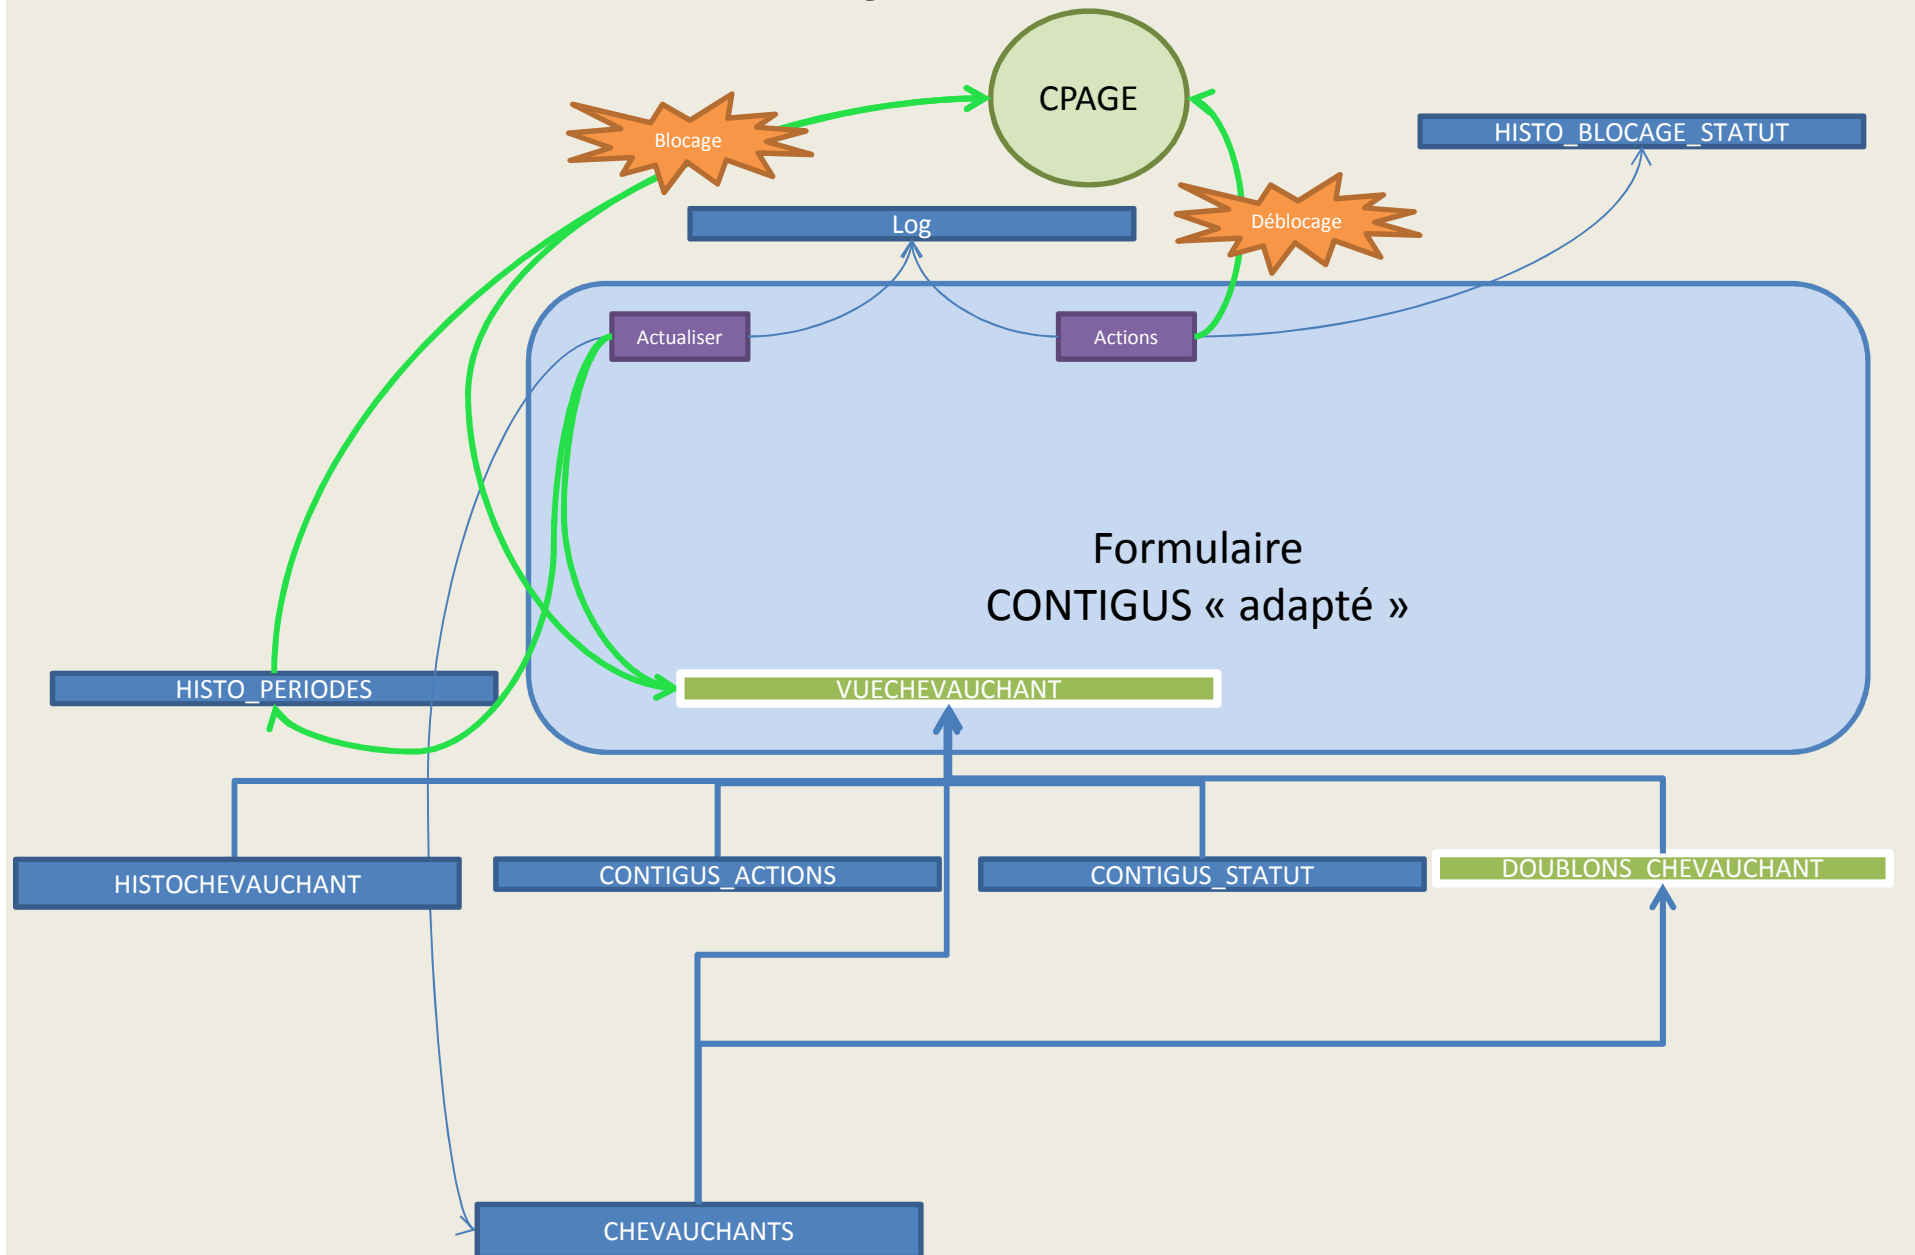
CPAGE

Blocage

HISTO_BLOCAGE_STATUT

Log

Déblocage

Actualiser

Actions

Formulaire
CONTIGUS « adapté »

HISTO_PERIODES

VUECHEVAUCHANT

HISTOCHEVAUCHANT

CONTIGUS_ACTIONS

CONTIGUS_STATUT

DOUBLONS_CHEVAUCHANT

CHEVAUCHANTS